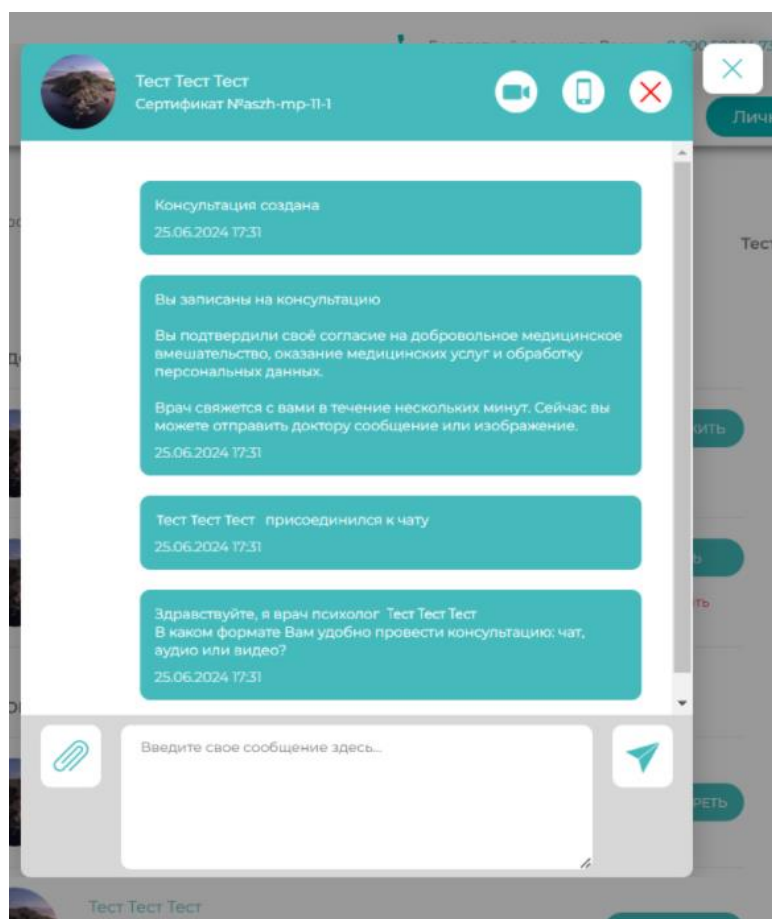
Тест Тест Тест
Сертификат №aszh-mp-11-1

Консультация создана
25.06.2024 17:31

Вы записаны на консультацию

Вы подтвердили своё согласие на добровольное медицинское вмешательство, оказание медицинских услуг и обработку персональных данных.

Врач свяжется с вами в течение нескольких минут. Сейчас вы можете отправить доктору сообщение или изображение.
25.06.2024 17:31

Тест Тест Тест присоединился к чату
25.06.2024 17:31

Здравствуйте, я врач психолог Тест Тест Тест
В каком формате Вам удобно провести консультацию: чат, аудио или видео?
25.06.2024 17:31

Введите свое сообщение здесь...

Личн

Тест

ить

реть

Тест Тест Тест